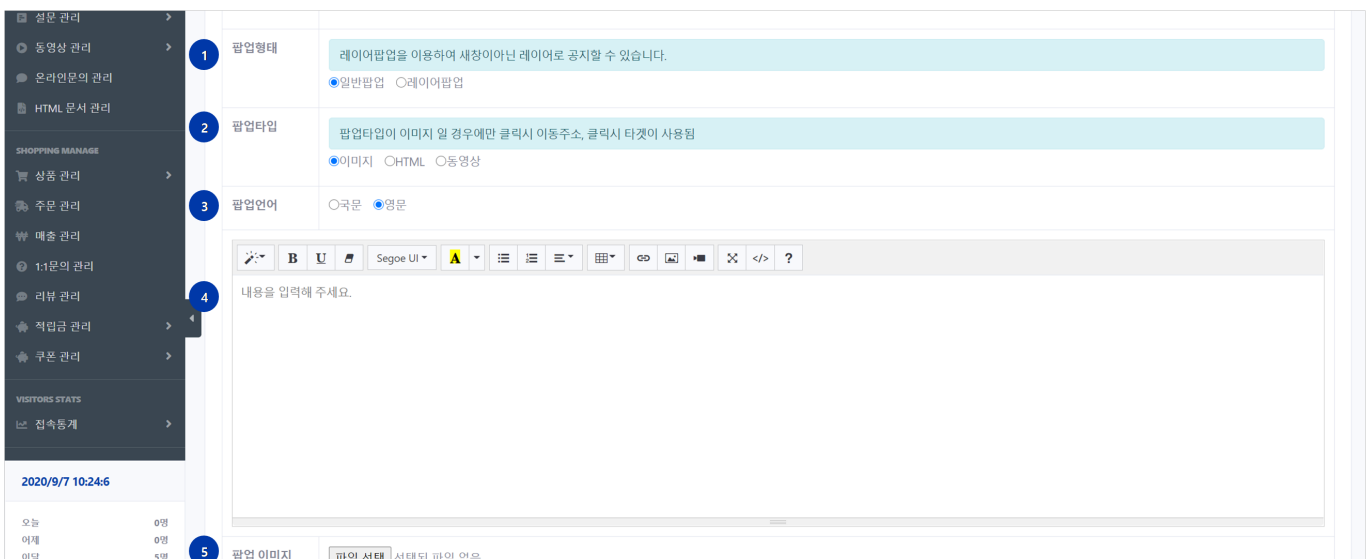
설문 관리
동영상 관리
온라인문의 관리
HTML 문서 관리

SHOPPING MANAGE
상품 관리
주문 관리
매출 관리
1:1문의 관리
리뷰 관리
적립금 관리
쿠폰 관리

VISITORS STATS
접속통계

2020/9/7 10:24:6

오늘 0명
어제 0명
이달 5명

1 팝업형태
레이어팝업을 이용하여 새창이아닌 레이어로 공지할 수 있습니다.
일반팝업 레이어팝업

2 팝업타입
팝업타입이 이미지 일 경우에만 클릭시 이동주소, 클릭시 타겟이 사용됨
이미지 HTML 동영상

3 팝업언어
국문 영문

4
B U Segoe UI A ?
내용을 입력해 주세요.

5 팝업 이미지
파일 선택 선택된 파일 없음